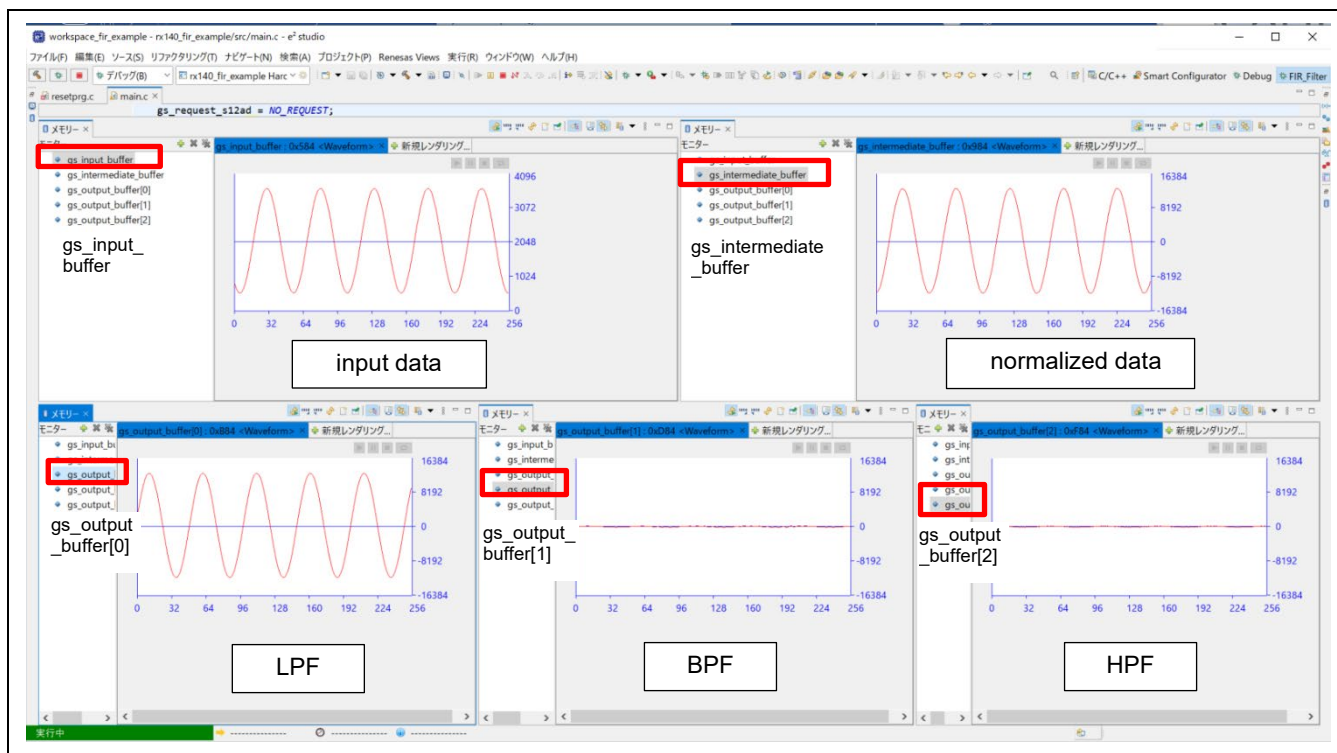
workspace_fir_example - rx140_fir_example/src/main.c - e² studio

ファイル(F) 編集(E) ソース(S) リファクタリング(T) ナビゲート(N) 検索(A) プロジェクト(P) Renesas Views 実行(R) ウィンドウ(W) ヘルプ(H)

デバッグ(B) rx140_fir_example Harc

C/C++ Smart Configurator Debug FIR_Filter

resetprg.c main.c

gs_request_s12ad = NO_REQUEST;

メモリー

モニター
gs_input_buffer
gs_intermediate_buffer
gs_output_buffer[0]
gs_output_buffer[1]
gs_output_buffer[2]

gs_input_buffer

gs_input_buffer : 0x584 <Waveform> 新規レンダリング...

4096
3072
2048
1024
0
0 32 64 96 128 160 192 224 256

input data

メモリー
モニター
gs_intermediate_buffer
gs_output_buffer[0]
gs_output_buffer[1]
gs_output_buffer[2]

gs_intermediate_buffer

gs_intermediate_buffer : 0x984 <Waveform> 新規レンダリング...

16384
8192
0
-8192
-16384
0 32 64 96 128 160 192 224 256

normalized data

メモリー
モニター
gs_input_bu
gs_output_
gs_output_
gs_output_

gs_output_buffer[0]

gs_output_buffer[0] : 0xB84 <Waveform> 新規レンダリング...

16384
8192
0
-8192
-16384
0 32 64 96 128 160 192 224 256

LPF

メモリー
モニター
gs_input_b
gs_interme
gs_output_
gs_output_
gs_output_

gs_output_buffer[1]

gs_output_buffer[1] : 0xD84 <Waveform> 新規レンダリング...

16384
8192
0
-8192
-16384
0 32 64 96 128 160 192 224 256

BPF

メモリー
モニター
gs_inp
gs_int
gs_out
gs_out
gs_ou

gs_output_buffer[2]

gs_output_buffer[2] : 0xF84 <Waveform> 新規レンダリング...

16384
8192
0
-8192
-16384
0 32 64 96 128 160 192 224 256

HPF

実行中